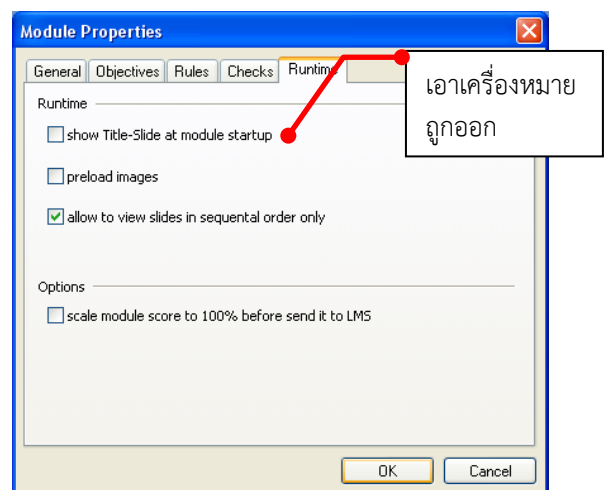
Module Properties

General | Objectives | Rules | Checks | Runtime

เอาเครื่องหมายถูกออก

Runtime

show Title-Slide at module startup

preload images

allow to view slides in sequental order only

Options

scale module score to 100% before send it to LMS

OK

Cancel